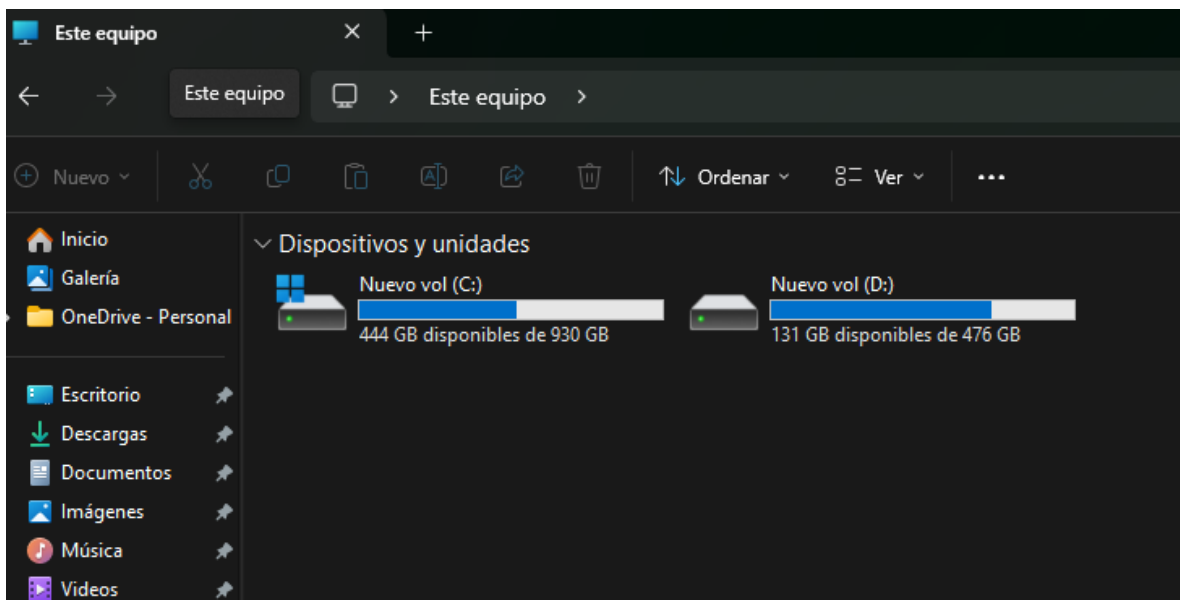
Este equipo ✕ +

← → Este equipo Este equipo >

Nuevo Ordenar Ver ...

Inicio
Galería
OneDrive - Personal

Escritorio
Descargas
Documentos
Imágenes
Música
Videos

Dispositivos y unidades

Nuevo vol (C:)
444 GB disponibles de 930 GB

Nuevo vol (D:)
131 GB disponibles de 476 GB